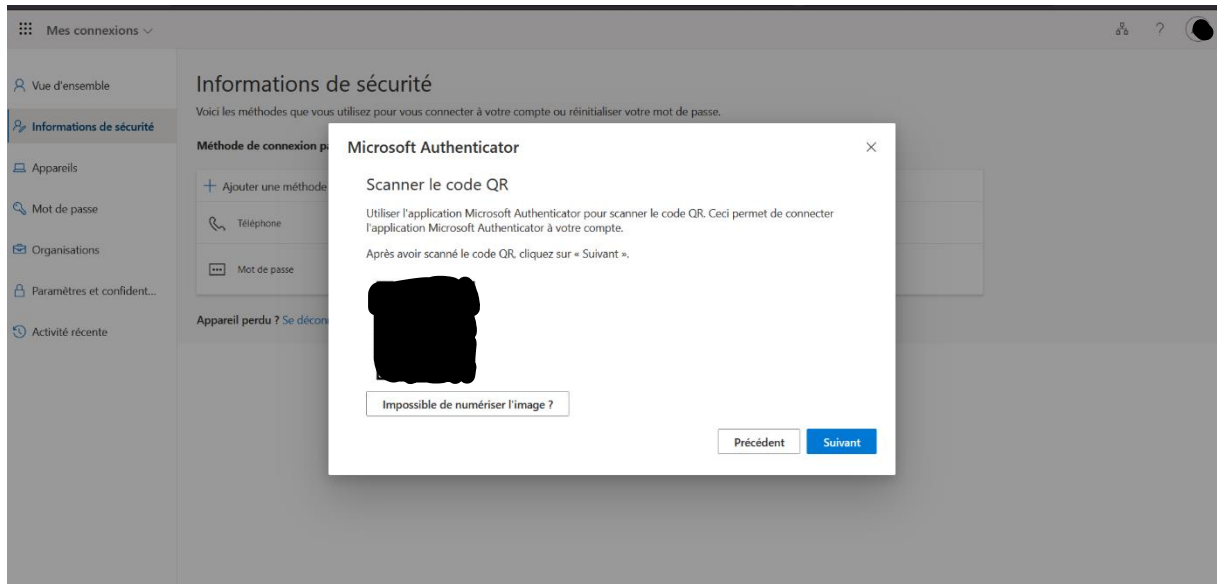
Mes connexions

Vue d'ensemble

Informations de sécurité

Appareils

Mot de passe

Organisations

Paramètres et confident...

Activité récente

Informations de sécurité

Voici les méthodes que vous utilisez pour vous connecter à votre compte ou réinitialiser votre mot de passe.

Méthode de connexion p

+ Ajouter une méthode

Téléphone

Mot de passe

Appareil perdu ? Se décon

Microsoft Authenticator

Scanner le code QR

Utiliser l'application Microsoft Authenticator pour scanner le code QR. Ceci permet de connecter l'application Microsoft Authenticator à votre compte.

Après avoir scanné le code QR, cliquez sur « Suivant ».

Impossible de numériser l'image ?

Précédent

Suivant